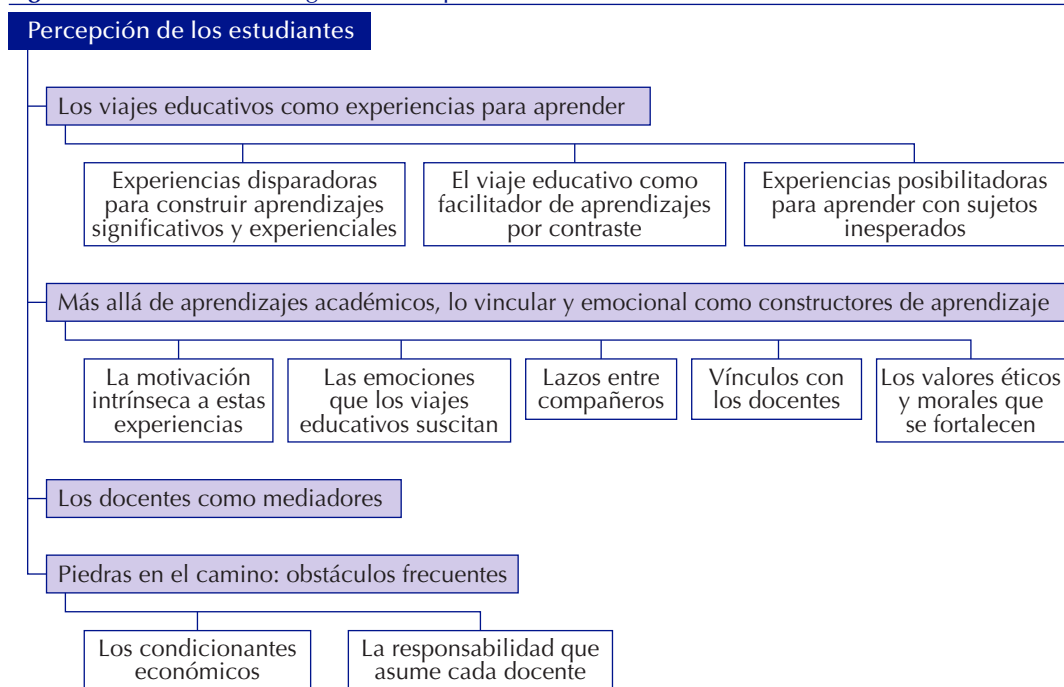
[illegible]

Percepción de los estudiantes

Los viajes educativos como experiencias para aprender

Experiencias disparadoras para construir aprendizajes significativos y experienciales

El viaje educativo como facilitador de aprendizajes por contraste

Experiencias posibilitadoras para aprender con sujetos inesperados

Más allá de aprendizajes académicos, lo vincular y emocional como constructores de aprendizaje

La motivación intrínseca a estas experiencias

Las emociones que los viajes educativos suscitan

Lazos entre compañeros

Vínculos con los docentes

Los valores éticos y morales que se fortalecen

Los docentes como mediadores

Piedras en el camino: obstáculos frecuentes

Los condicionantes económicos

La responsabilidad que asume cada docente